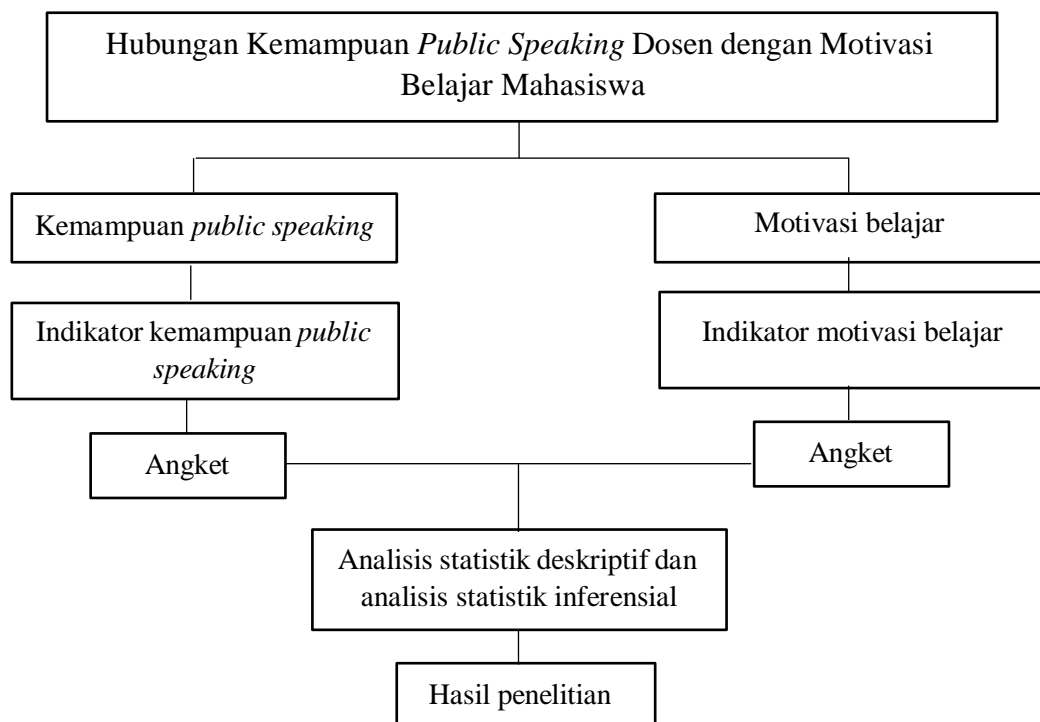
Hubungan Kemampuan Public Speaking Dosen dengan Motivasi Belajar Mahasiswa

Kemampuan public speaking

Indikator kemampuan public speaking

Angket

Motivasi belajar

Indikator motivasi belajar

Angket

Analisis statistik deskriptif dan analisis statistik inferensial

Hasil penelitian